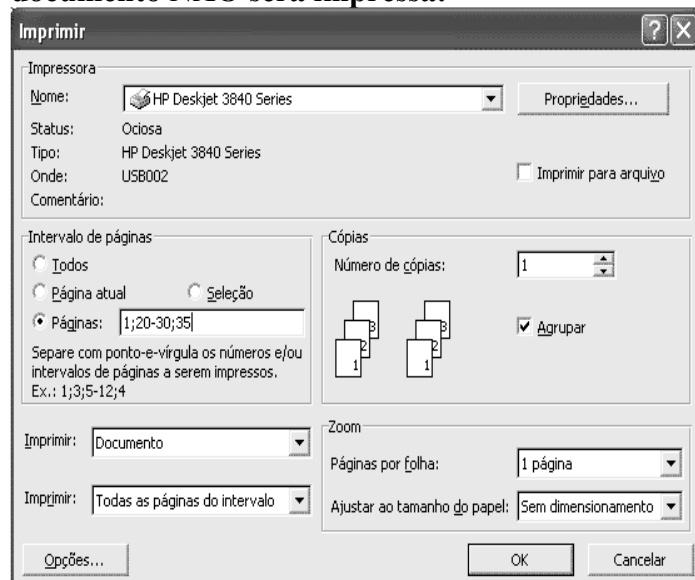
documento NÃO será impressa.

Imprimir

Impressora

Nome: HP Deskjet 3840 Series

Propriedades...

Status: Ociosa

Tipo: HP Deskjet 3840 Series

Onde: USB002

Comentário:

Imprimir para arquivo

Intervalo de páginas

Todos

Página atual

Seleção

Páginas: 1;20-30;35

Separe com ponto-e-vírgula os números e/ou intervalos de páginas a serem impressos. Ex.: 1;3;5-12;4

Cópias

Número de cópias: 1

3 2 1

3 2 1

Agrupar

Imprimir: Documento

Imprimir: Todas as páginas do intervalo

Zoom

Páginas por folha: 1 página

Ajustar ao tamanho do papel: Sem dimensionamento

Opções...

OK

Cancelar